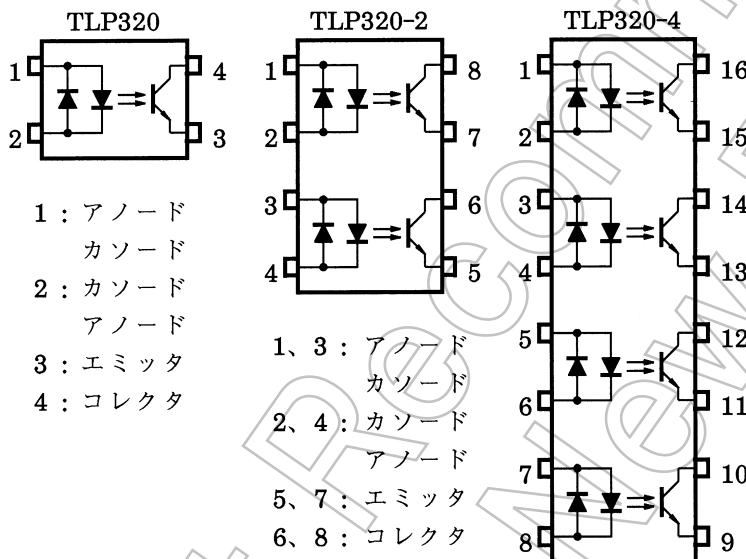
TLP320

1
2
4
3

1：アノード
カソード
2：カソード
アノード
3：エミッタ
4：コレクタ

TLP320-2

1
2
3
4
8
7
6
5

1、3：アノード
カソード
2、4：カソード
アノード
5、7：エミッタ
6、8：コレクタ

TLP320-4

1
2
3
4
5
6
7
8
16
15
14
13
12
11
10
9